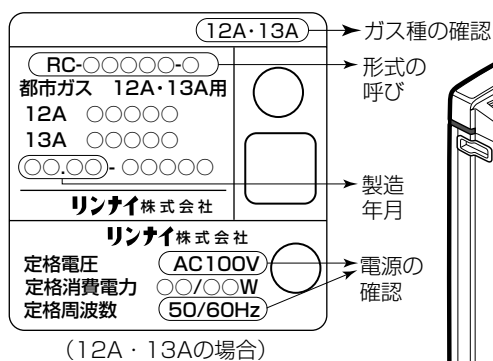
12A・13A
ガス種の確認

RC-○○○○○-○
都市ガス　12A・13A用
12A　○○○○○
13A　○○○○○
○○.○○-○○○○○
形式の呼び

リンナイ株式会社
製造年月

リンナイ株式会社
定格電圧　AC100V
定格消費電力　○○/○○W
定格周波数　50/60Hz
電源の確認

（12A・13Aの場合）